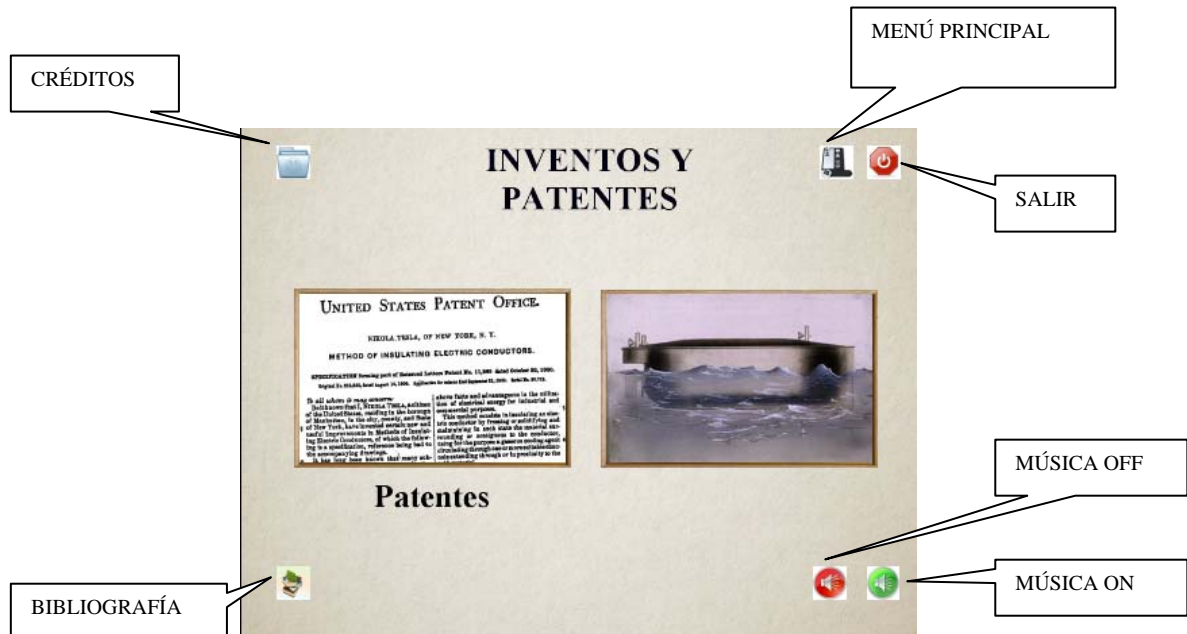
CRÉDITOS

MENÚ PRINCIPAL

INVENTOS Y PATENTES

SALIR

UNITED STATES PATENT OFFICE.

NIKOLA TESLA, OF NEW YORK, N. Y.

METHOD OF INSULATING ELECTRIC CONDUCTORS.

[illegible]

Patentes

MÚSICA OFF

MÚSICA ON

BIBLIOGRAFÍA